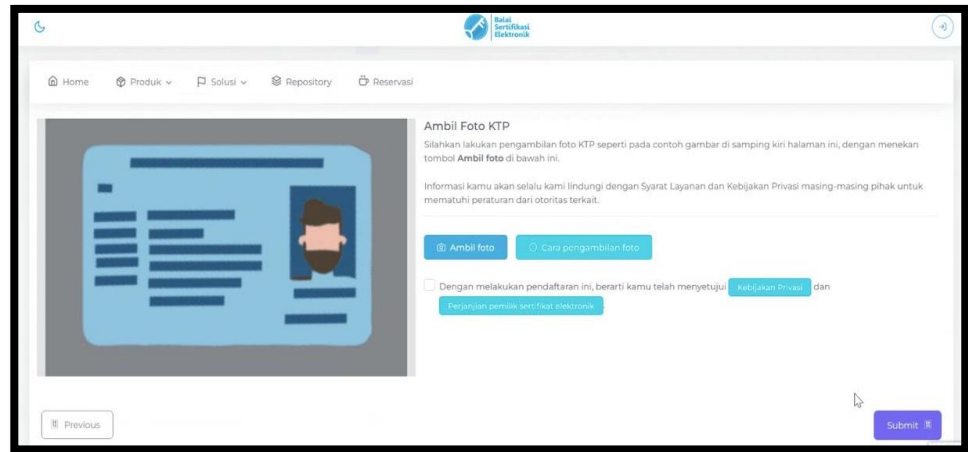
Balai Sertifikasi Elektronik

Home Produk Solusi Repository Reservasi

Ambil Foto KTP

Silahkan lakukan pengambilan foto KTP seperti pada contoh gambar di samping kiri halaman ini, dengan menekan tombol **Ambil foto** di bawah ini.

Informasi kamu akan selalu kami lindungi dengan Syarat Layanan dan Kebijakan Privasi masing-masing pihak untuk mematuhi peraturan dari otoritas terkait.

Ambil foto Cara pengambilan foto

Dengan melakukan pendaftaran ini, berarti kamu telah menyetujui Kebijakan Privasi dan Perjanjian pemilik sertifikat elektronik

Previous

Submit